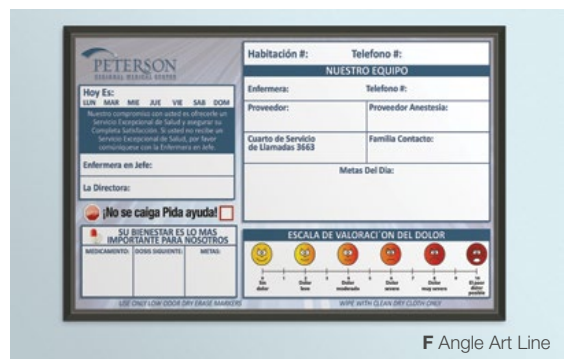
PETERSON
REGIONAL MEDICAL CENTER

Hoy Es:
LUN MAR MIE JUE VIE SAB DOM

Nuestro compromiso con usted es ofrecerle un Servicio Excepcional de Salud y asegurar su Completa Satisfacción. Si usted no recibe un Servicio Excepcional de Salud, por favor comuníquese con la Enfermera en Jefe.

Enfermera en Jefe:

La Directora:

¡No se caiga Pida ayuda!

SU BIENESTAR ES LO MAS IMPORTANTE PARA NOSOTROS

| MEDICAMENTO: | DOSIS SIGUIENTE: | METAS: |
|---|---|---|
| | | |

Habitación #: Telefono #:

NUESTRO EQUIPO

| Enfermera: | Telefono #: |
|---|---|
| Proveedor: | Proveedor Anestesia: |
| Cuarto de Servicio de Llamadas 3663 | Familia Contacto: |

Metas Del Día:

ESCALA DE VALORACI´ON DEL DOLOR

0 Sin dolor
2 Dolor leve
4 Dolor moderado
6 Dolor severo
8 Dolor muy severo
10 El peor dolor posible

USE ONLY LOW ODOR DRY ERASE MARKERS
WIPE WITH CLEAN DRY CLOTH ONLY

F Angle Art Line